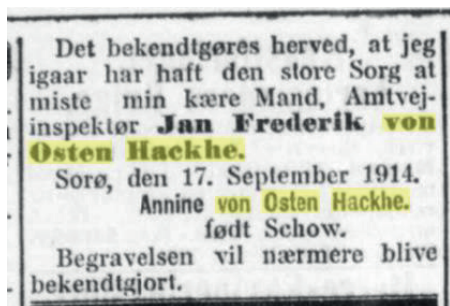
Det bekendtgøres herved, at jeg igaar har haft den store Sorg at miste min kære Mand, Amtvejinspektør **Jan Frederik von Osten Hackhe.**

Sorø, den 17. September 1914.

Annine von Osten Hackhe.

født Schow.

Begravelsen vil nærmere blive bekendtgjort.